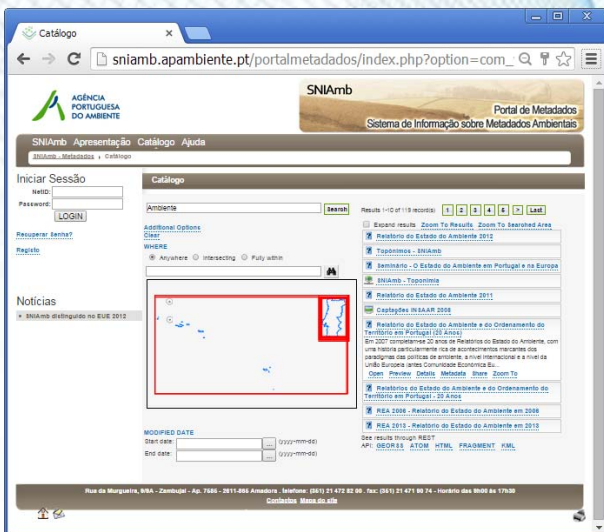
Catálogo

sniamb.apambiente.pt/portalmetadados/index.php?option=com_

AGÊNCIA PORTUGUESA DO AMBIENTE

SNIAmb

Portal de Metadados
Sistema de Informação sobre Metadados Ambientais

SNIAmb Apresentação Catálogo Ajuda

SNIAmb - Metadados › Catálogo

Iniciar Sessão
NetID:
Password:
LOGIN

Recuperar Senha?
Registo

Notícias
• SNIAmb distinguido no EUE 2012

Catálogo

Ambiente
Search
Additional Options
Clear
WHERE
Anywhere Intersecting Fully within

MODIFIED DATE
Start date: (yyyy-mm-dd)
End date: (yyyy-mm-dd)

Results 1-10 of 115 record(s) 1 2 3 4 5 > Last
Expand results Zoom To Results Zoom To Searched Area
Relatório do Estado do Ambiente 2012
Topónimos - SNIAmb
Seminário - O Estado do Ambiente em Portugal e na Europa
SNIAmb - Toponímia
Relatório do Estado do Ambiente 2011
Captações INSAAR 2008
Relatório do Estado do Ambiente e do Ordenamento do Território em Portugal (20 Anos)
Em 2007 completaram-se 20 anos de Relatórios do Estado do Ambiente, com uma história particularmente rica de acontecimentos marcantes dos paradigmas das políticas de ambiente, a nível internacional e a nível da União Europeia (antes Comunidade Económica Eu...
Open Preview Details Metadata Share Zoom To
Relatórios do Estado do Ambiente e do Ordenamento do Território em Portugal - 20 Anos
REA 2008 - Relatório do Estado do Ambiente em 2008
REA 2013 - Relatório do Estado do Ambiente em 2013
See results through REST API: GEORSS ATOM HTML FRAGMENT KML

Rua da Murgueira, 9/9A - Zambujal - Ap. 7585 - 2611-865 Amadora . telefone: (351) 21 472 82 00 . fax: (351) 21 471 90 74 - Horário das 9h00 às 17h30
Contactos Mapa do site